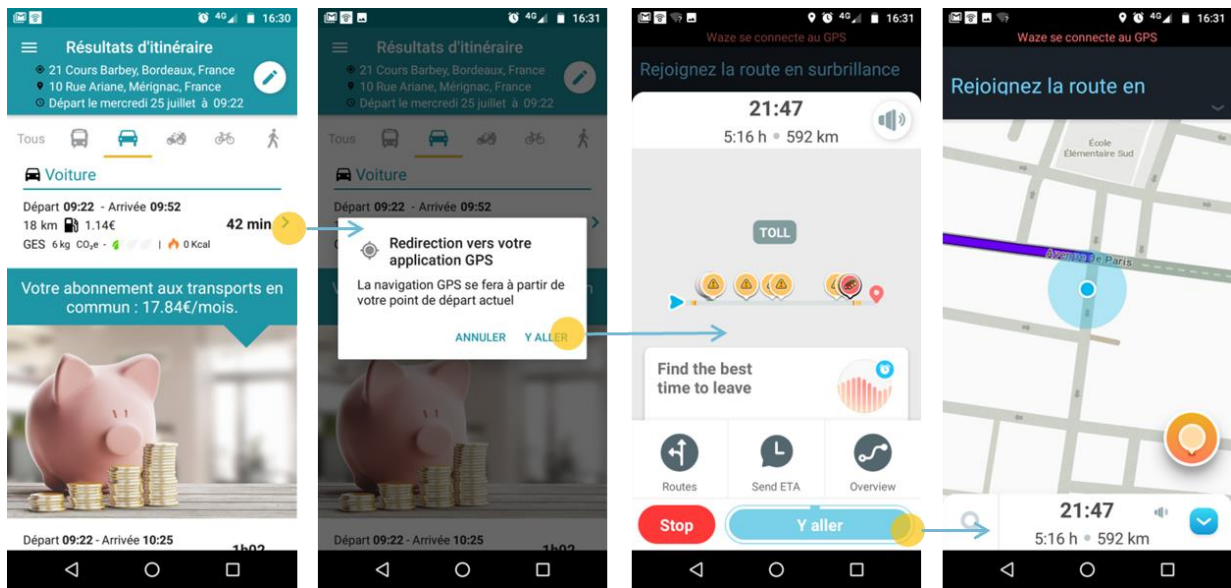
16:30

Résultats d'itinéraire

21 Cours Barbey, Bordeaux, France
10 Rue Ariane, Mérignac, France
Départ le mercredi 25 juillet à 09:22

Tous

Voiture

Départ 09:22 - Arrivée 09:52
18 km 1.14€ 42 min
GES 6 kg $CO_2e$ - 0 Kcal

Votre abonnement aux transports en commun : 17.84€/mois.

Départ 09:22 - Arrivée 10:25 1h02

16:31

Résultats d'itinéraire

21 Cours Barbey, Bordeaux, France
10 Rue Ariane, Mérignac, France
Départ le mercredi 25 juillet à 09:22

Tous

Voiture

Départ 09:22 - Arrivée 09:52

Redirection vers votre application GPS

La navigation GPS se fera à partir de votre point de départ actuel

ANNULER Y ALLER

Départ 09:22 - Arrivée 10:25 1h02

16:31

Waze se connecte au GPS

Rejoignez la route en surbrillance

21:47
5:16 h • 592 km

TOLL

Find the best time to leave

Routes Send ETA Overview

Stop Y aller

16:31

Waze se connecte au GPS

Rejoignez la route en

École Élémentaire Sud

Avenue de Paris

21:47
5:16 h • 592 km